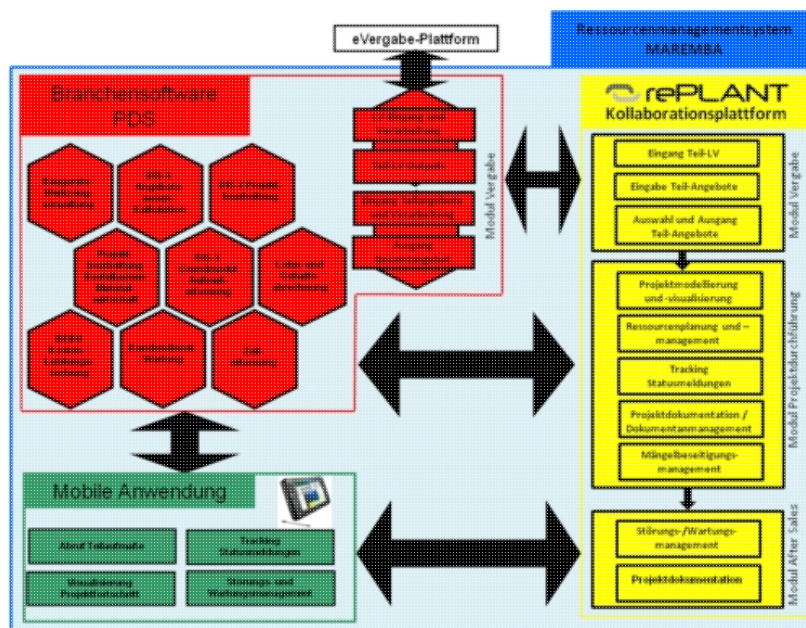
eVergabe-Plattform

Ressourcenmanagementsystem MAREMBA

Branchensoftware PDS

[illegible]

Modul Vergabe

rePLANT Kollaborationsplattform

Eingang Teil-LV

Eingabe Teil-Angebote

Auswahl und Ausgang Teil-Angebote

Modul Vergabe

Projektmodellierung und -visualisierung

Ressourcenplanung und –management

Tracking Statusmeldungen

Projektdokumentation / Dokumentanmanagement

Mängelbeseitigungs-management

Modul Projektdurchführung

Störungs-/Wartungs-management

Projektdokumentation

Modul After Sales

Mobile Anwendung

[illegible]

Tracking Statusmeldungen

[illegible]

Störungs- und Wartungsmanagement